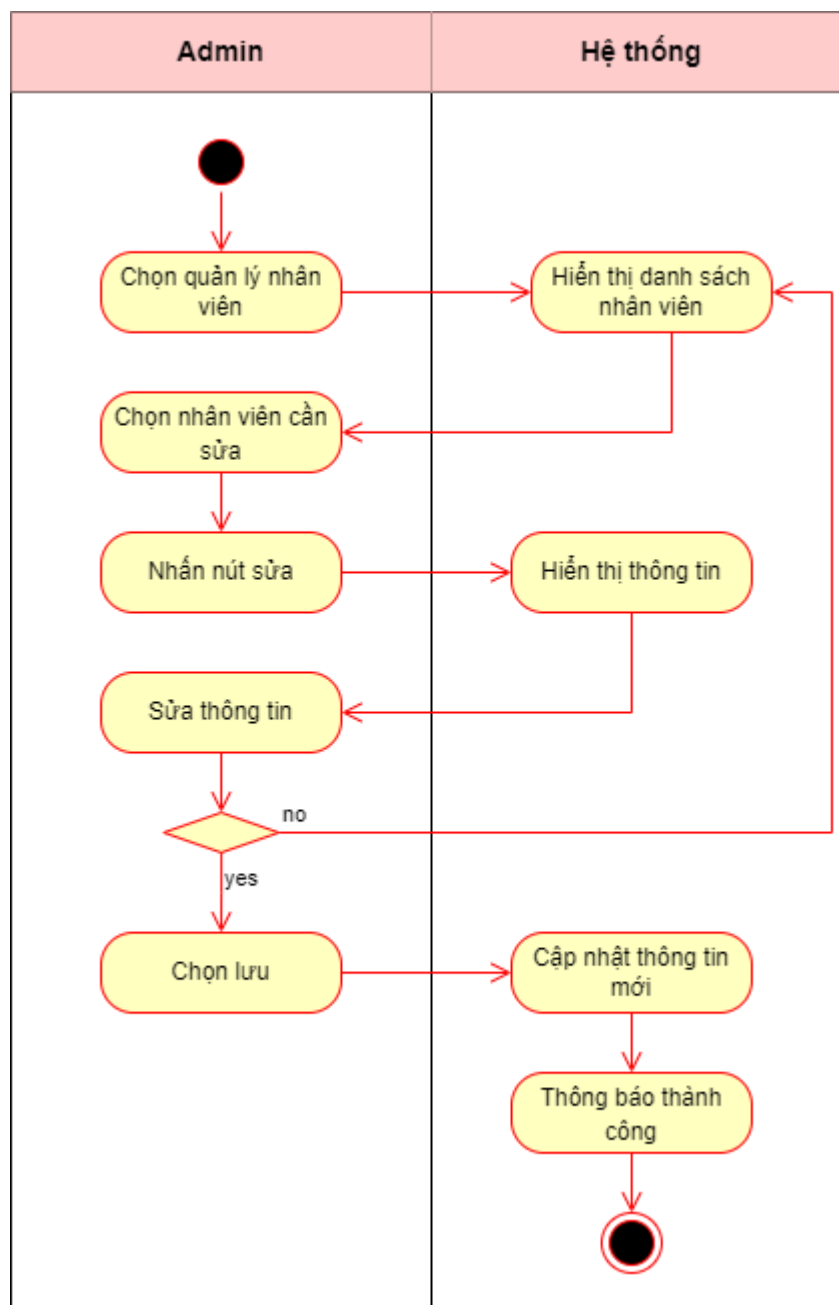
Admin

Hệ thống

Chọn quản lý nhân viên

Hiển thị danh sách nhân viên

Chọn nhân viên cần sửa

Nhấn nút sửa

Hiển thị thông tin

Sửa thông tin

no

yes

Chọn lưu

Cập nhật thông tin mới

Thông báo thành công